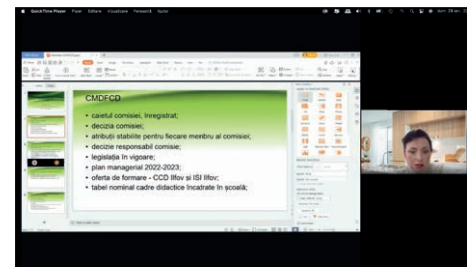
QuickTime Player

CMDFCD

• caietul comisiei, înregistrat;
• decizia comisiei;
• atribuții stabilite pentru fiecare membru al comisiei;
• decizie responsabil comisie;
• legislația în vigoare;
• plan managerial 2022-2023;
• oferta de formare - CCD Ilfov și ISJ Ilfov;
• tabel nominal cadre didactice încadrate în școală;